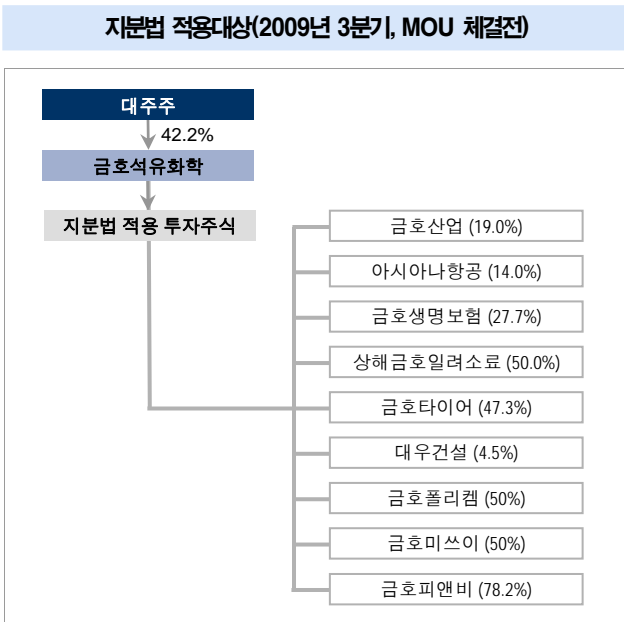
지분법 적용대상(2009년 3분기, MOU 체결전)

대주주

42.2%

금호석유화학

지분법 적용 투자주식

금호산업 (19.0%)

아시아나항공 (14.0%)

금호생명보험 (27.7%)

상해금호일려소료 (50.0%)

금호타이어 (47.3%)

대우건설 (4.5%)

금호폴리켐 (50%)

금호미쓰이 (50%)

금호피앤비 (78.2%)